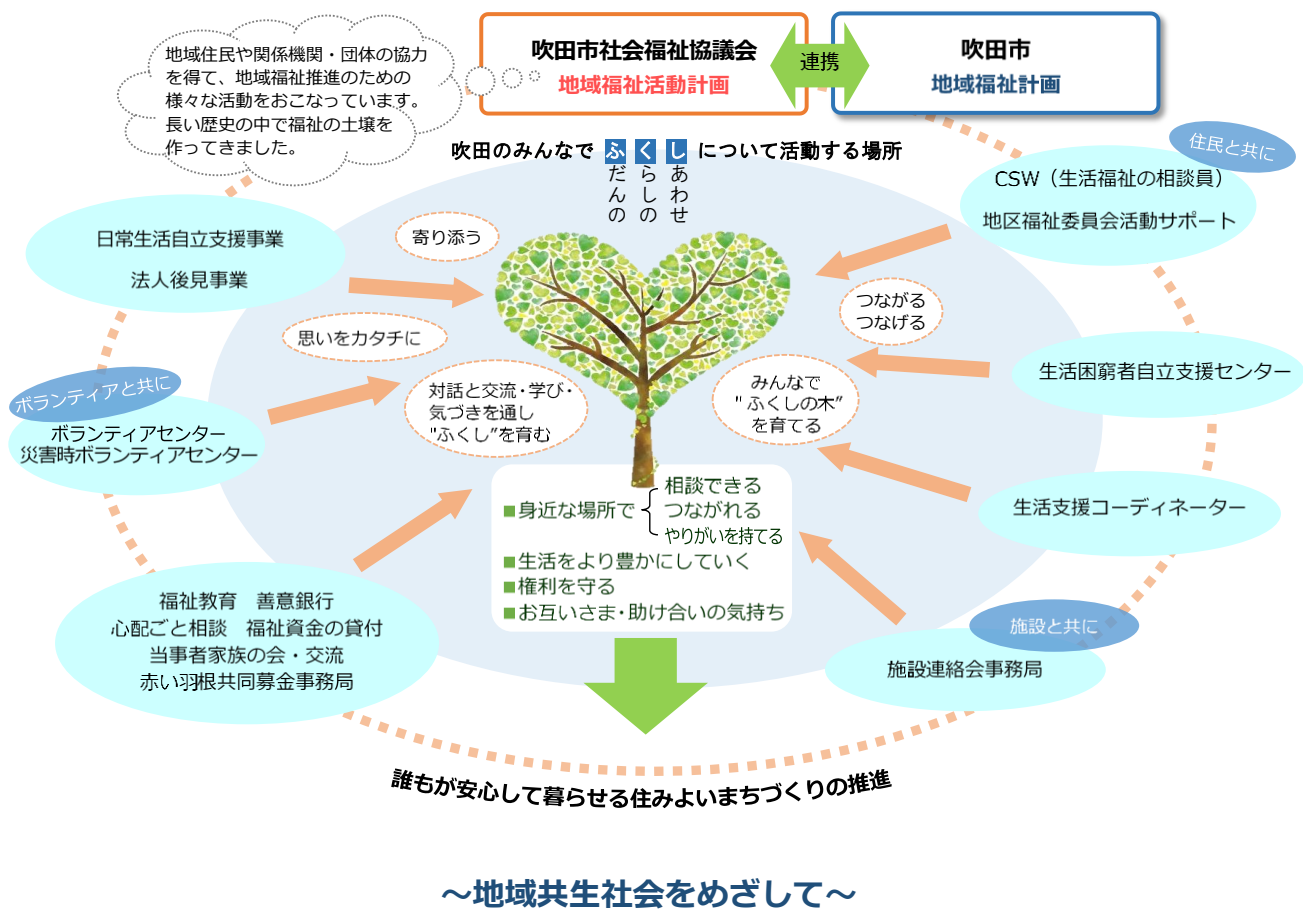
地域住民や関係機関・団体の協力を得て、地域福祉推進のための様々な活動をおこなっています。長い歴史の中で福祉の土壌を作ってきました。

吹田市社会福祉協議会
地域福祉活動計画

連携

吹田市
地域福祉計画

吹田のみんなで ふ だんの く らしの し あわせ について活動する場所

住民と共に

CSW（生活福祉の相談員）
地区福祉委員会活動サポート

日常生活自立支援事業
法人後見事業

寄り添う

思いをカタチに

つながる
つなげる

生活困窮者自立支援センター

ボランティアと共に

ボランティアセンター
災害時ボランティアセンター

対話と交流・学び・気づきを通し"ふくし"を育む

みんなで"ふくしの木"を育てる

生活支援コーディネーター

■身近な場所で 相談できる つながれる やりがいを持てる
■生活をより豊かにしていく
■権利を守る
■お互いさま・助け合いの気持ち

福祉教育　善意銀行
心配ごと相談　福祉資金の貸付
当事者家族の会・交流
赤い羽根共同募金事務局

施設と共に

施設連絡会事務局

誰もが安心して暮らせる住みよいまちづくりの推進

～地域共生社会をめざして～